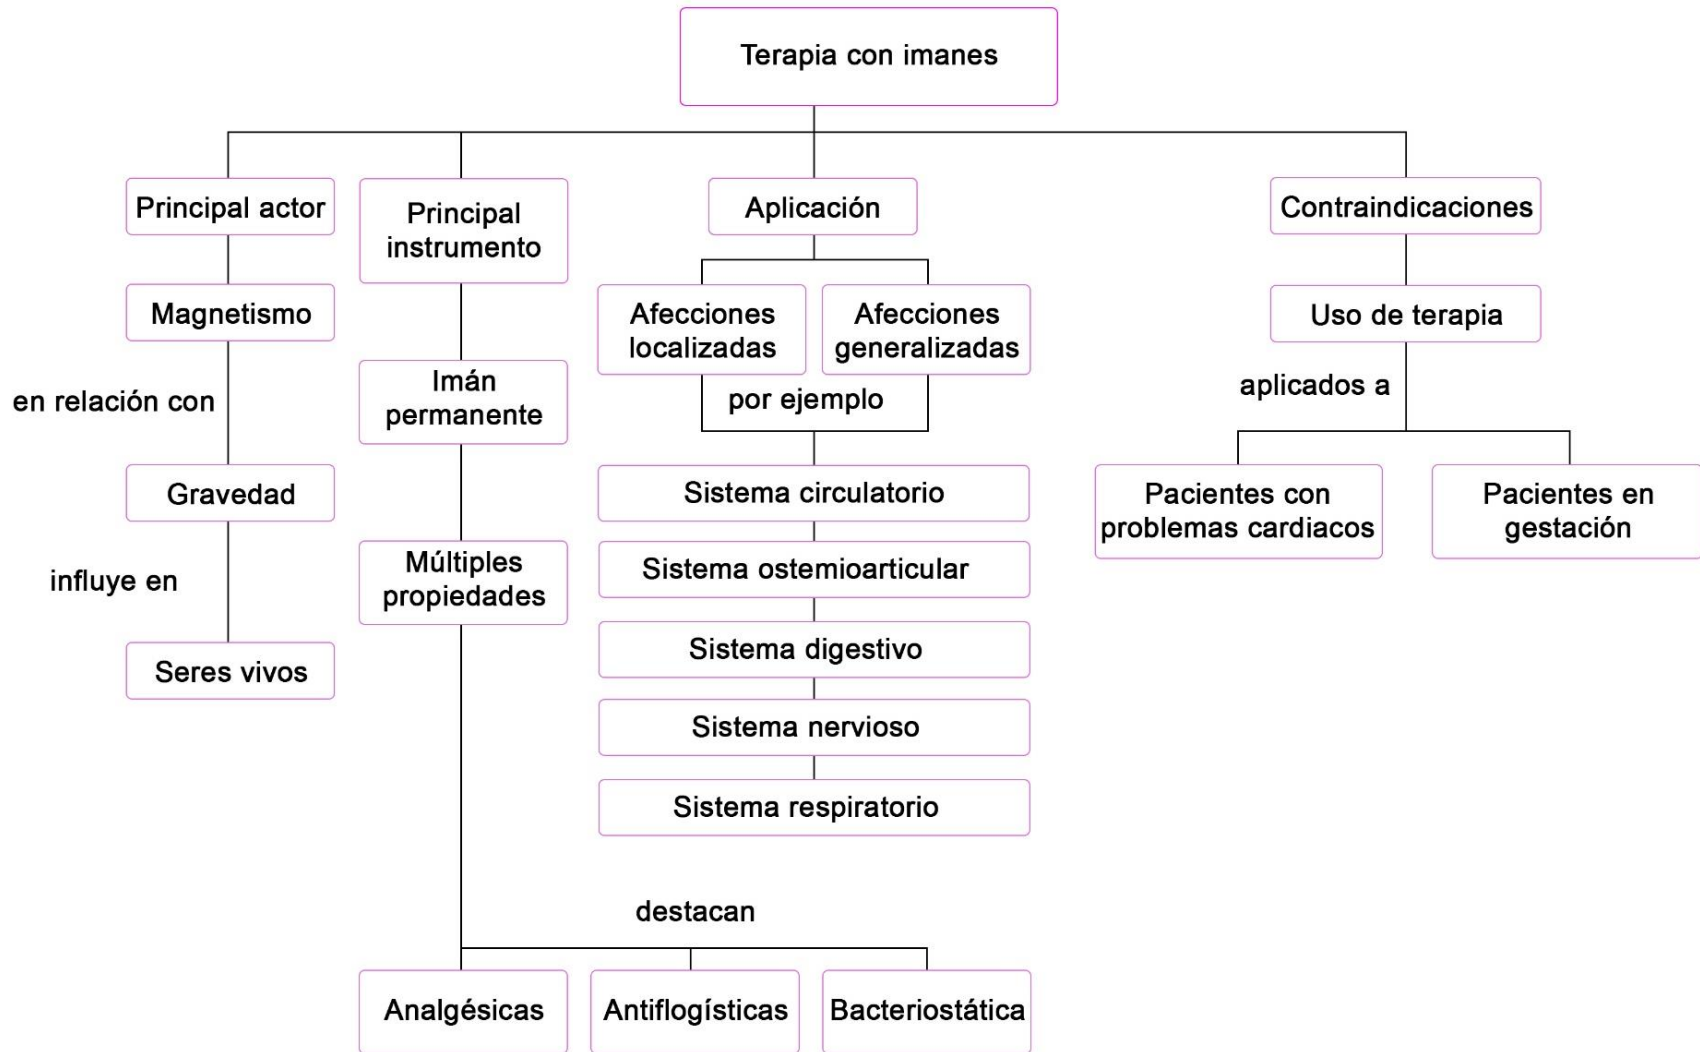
Terapia con imanes

Principal actor

Magnetismo

en relación con

Gravedad

influye en

Seres vivos

Principal instrumento

Imán permanente

Múltiples propiedades

destacan

Analgésicas

Antiflogísticas

Bacteriostática

Aplicación

Afecciones localizadas

Afecciones generalizadas

por ejemplo

Sistema circulatorio

Sistema ostemioarticular

Sistema digestivo

Sistema nervioso

Sistema respiratorio

Contraindicaciones

Uso de terapia

aplicados a

Pacientes con problemas cardiacos

Pacientes en gestación